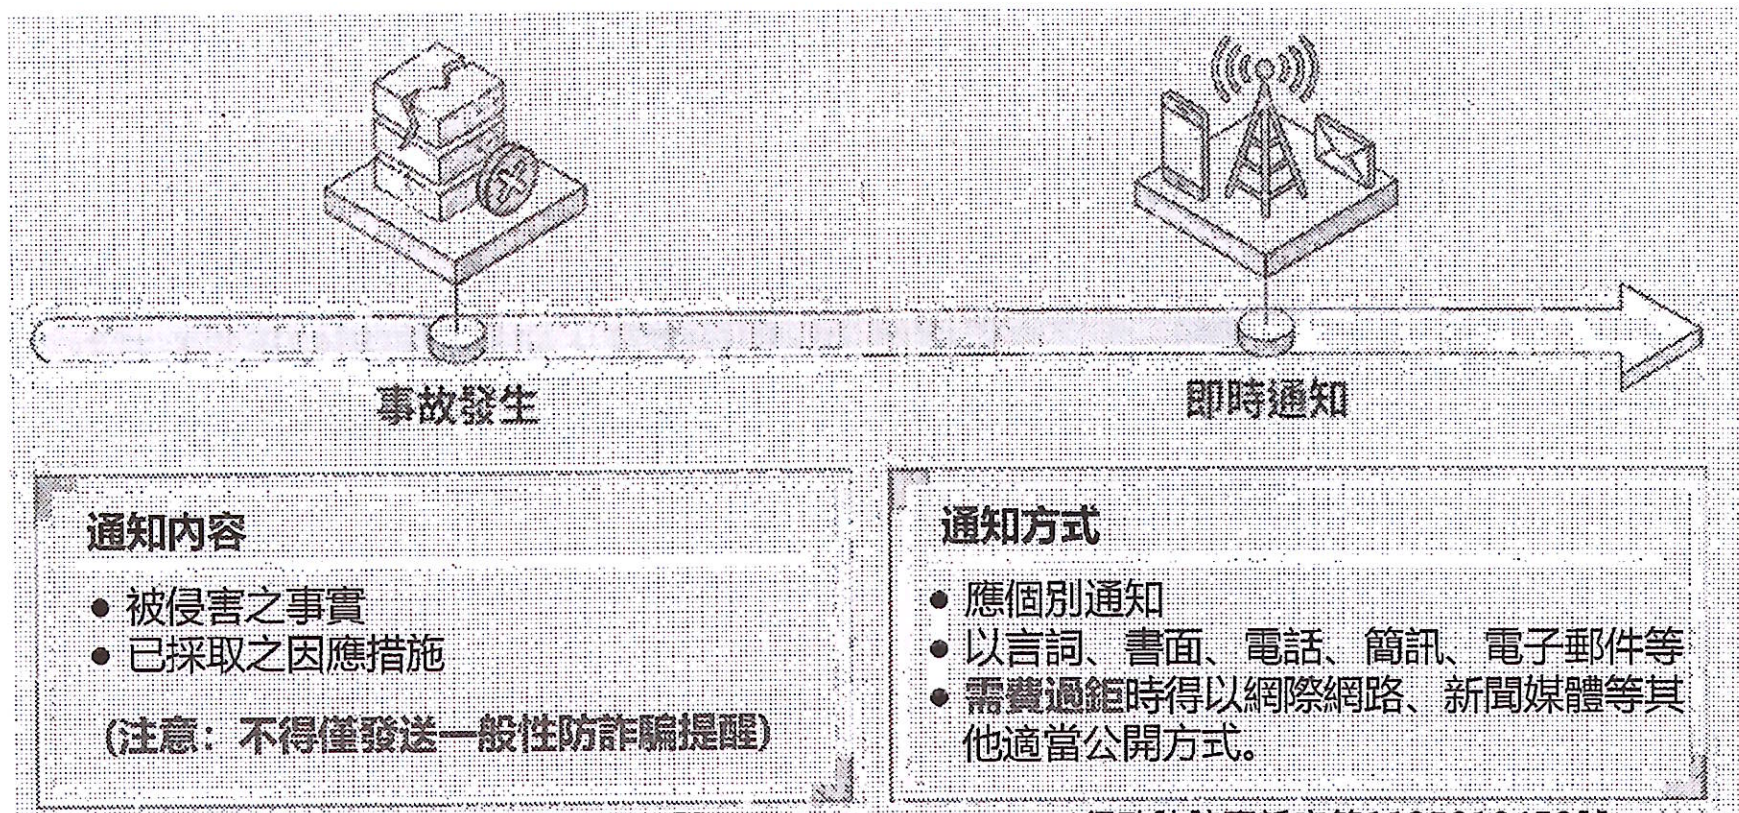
事故發生

即時通知

通知內容

● 被侵害之事實
● 已採取之因應措施

(注意：不得僅發送一般性防詐騙提醒)

通知方式

● 應個別通知
● 以言詞、書面、電話、簡訊、電子郵件等
● 需費過鉅時得以網際網路、新聞媒體等其他適當公開方式。

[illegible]